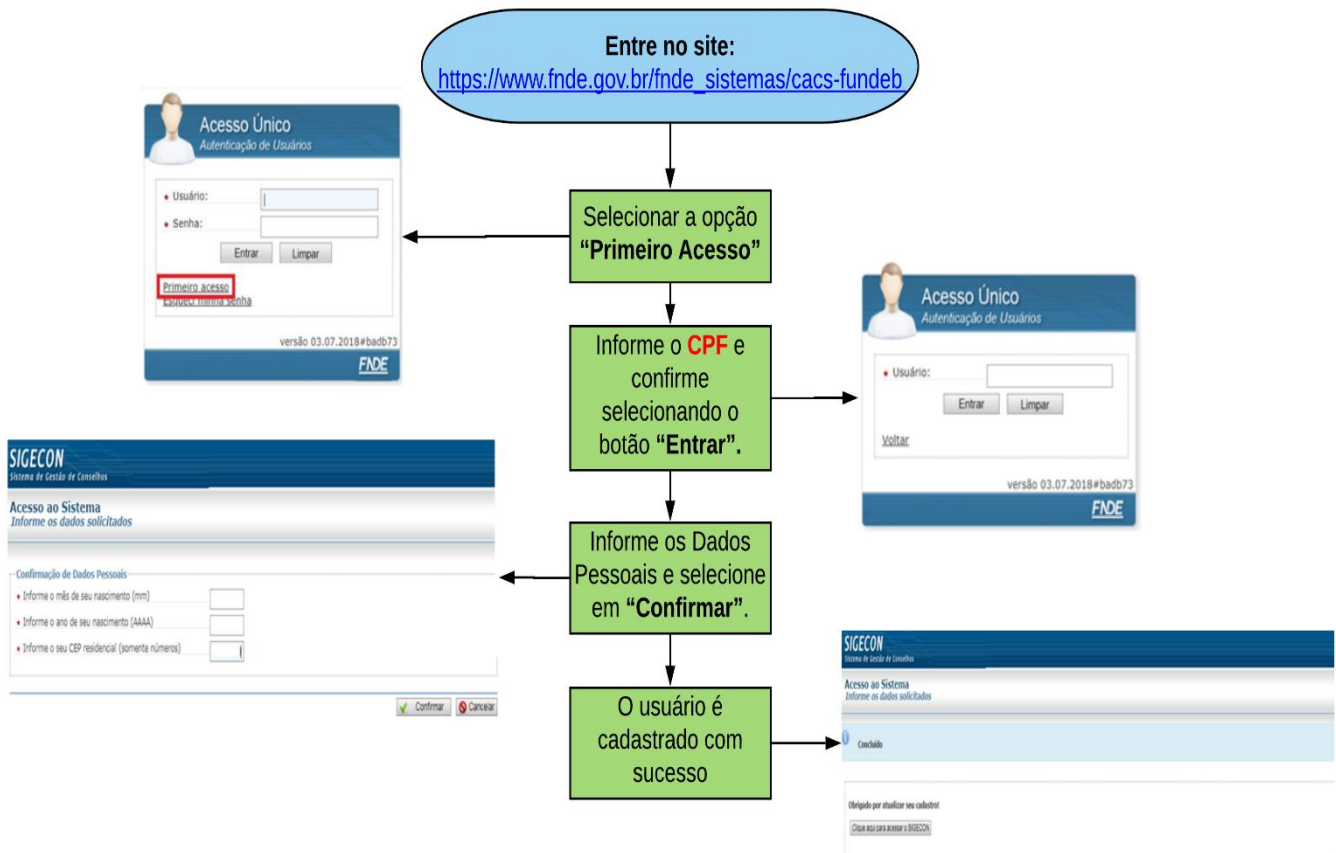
Entre no site:
https://www.fnde.gov.br/fnde_sistemas/cacs-fundeb

Acesso Único
Autenticação de Usuários

• Usuário:
• Senha:
Entrar Limpar

Primeiro acesso
Esqueci minha senha

versão 03.07.2018#badb73
FNDE

Selecionar a opção **"Primeiro Acesso"**

Informe o CPF e confirme selecionando o botão **"Entrar".**

Acesso Único
Autenticação de Usuários

• Usuário:
Entrar Limpar

Voltar

versão 03.07.2018#badb73
FNDE

SIGECON
Sistema de Gestão de Conselhos

Acesso ao Sistema
Informe os dados solicitados

Confirmação de Dados Pessoais
• Informe o mês de seu nascimento (mm)
• Informe o ano de seu nascimento (AAAA)
• Informe o seu CEP residencial (somente números)

Confirmar Cancelar

Informe os Dados Pessoais e selecione em **"Confirmar"**.

O usuário é cadastrado com sucesso

SIGECON
Sistema de Gestão de Conselhos

Acesso ao Sistema
Informe os dados solicitados

Concluído

Obrigado por atualizar seu cadastro!
Clique aqui para acessar o SIGECON